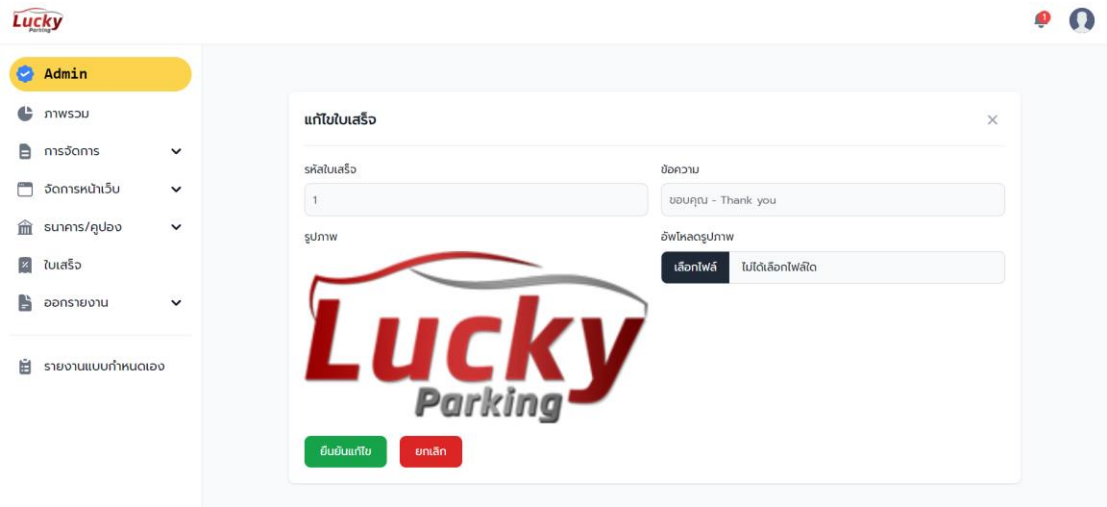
Lucky Parking

1

Admin

ภาพรวม

การจัดการ

จัดการหน้าเว็บ

ธนาคาร/คูปอง

ใบเสร็จ

ออกรายงาน

รายงานแบบกำหนดเอง

แก้ไขใบเสร็จ

×

รหัสใบเสร็จ

1

ข้อความ

ขอบคุณ - Thank you

รูปภาพ

Lucky Parking

อัพโหลดรูปภาพ

เลือกไฟล์ ไม่ได้เลือกไฟล์ใด

ยืนยันแก้ไข

ยกเลิก